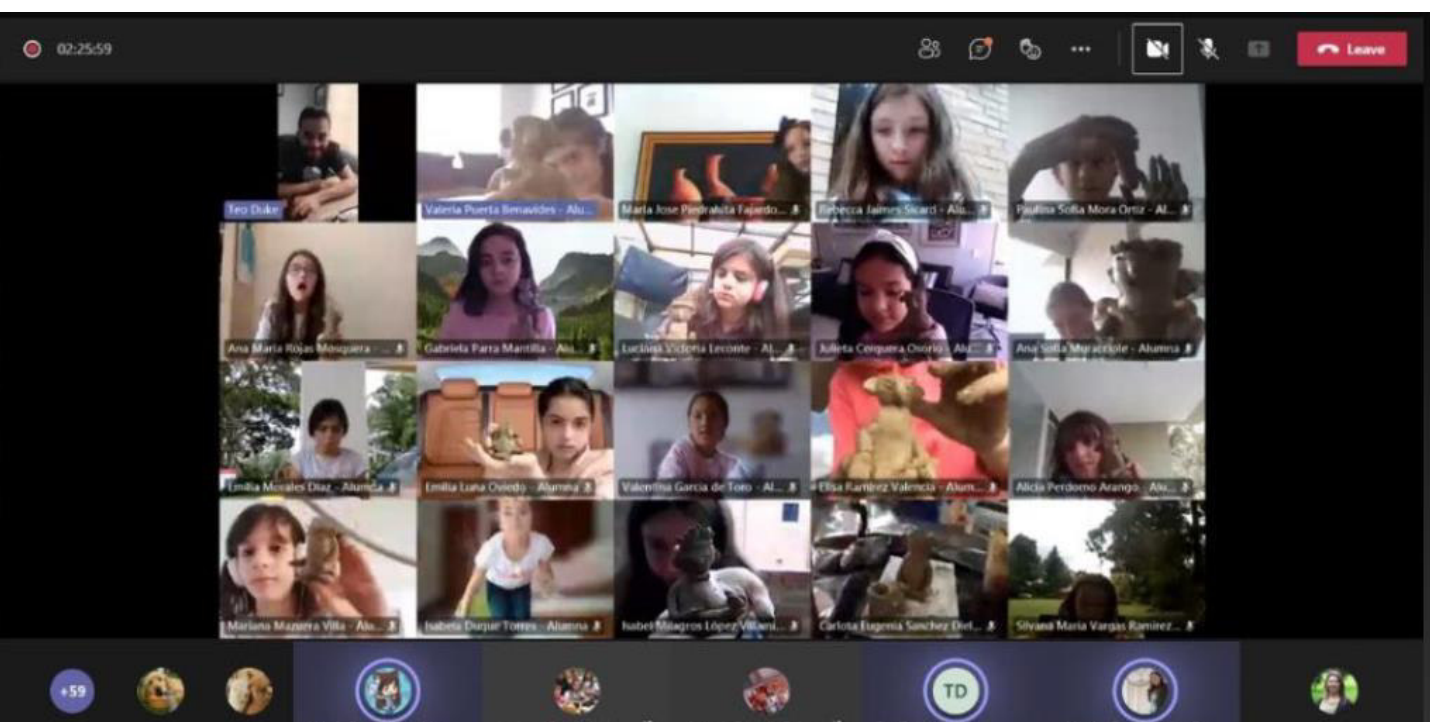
02:25:59

Leave

Teo Duke

Valeria Puerta Benavides - Alu...

Maria Jose Piedrahita Fajardo...

Rebecca Jaimes Sicard - Alu...

Paulina Sofia Mora Ortiz - Al...

Ana Maria Rojas Mosquera - ...

Gabriela Parra Mantilla - Alu...

Luciana Victoria Leconte - Al...

Julieta Cerquera Osorio - Alu...

Ana Sofia Muracciole - Alumna

Emilia Morales Diaz - Alumna

Emilia Luna Oviedo - Alumna

Valentina Garcia de Toro - Al...

Elisa Ramirez Valencia - Alum...

Alicia Perdomo Arango - Alu...

Mariana Mazuera Villa - Alu...

Isabela Duque Torres - Alumna

Isabel Milagros López Villani...

Carlota Eugenia Sanchez Diel...

Silvana Maria Vargas Ramirez...

+59

TD